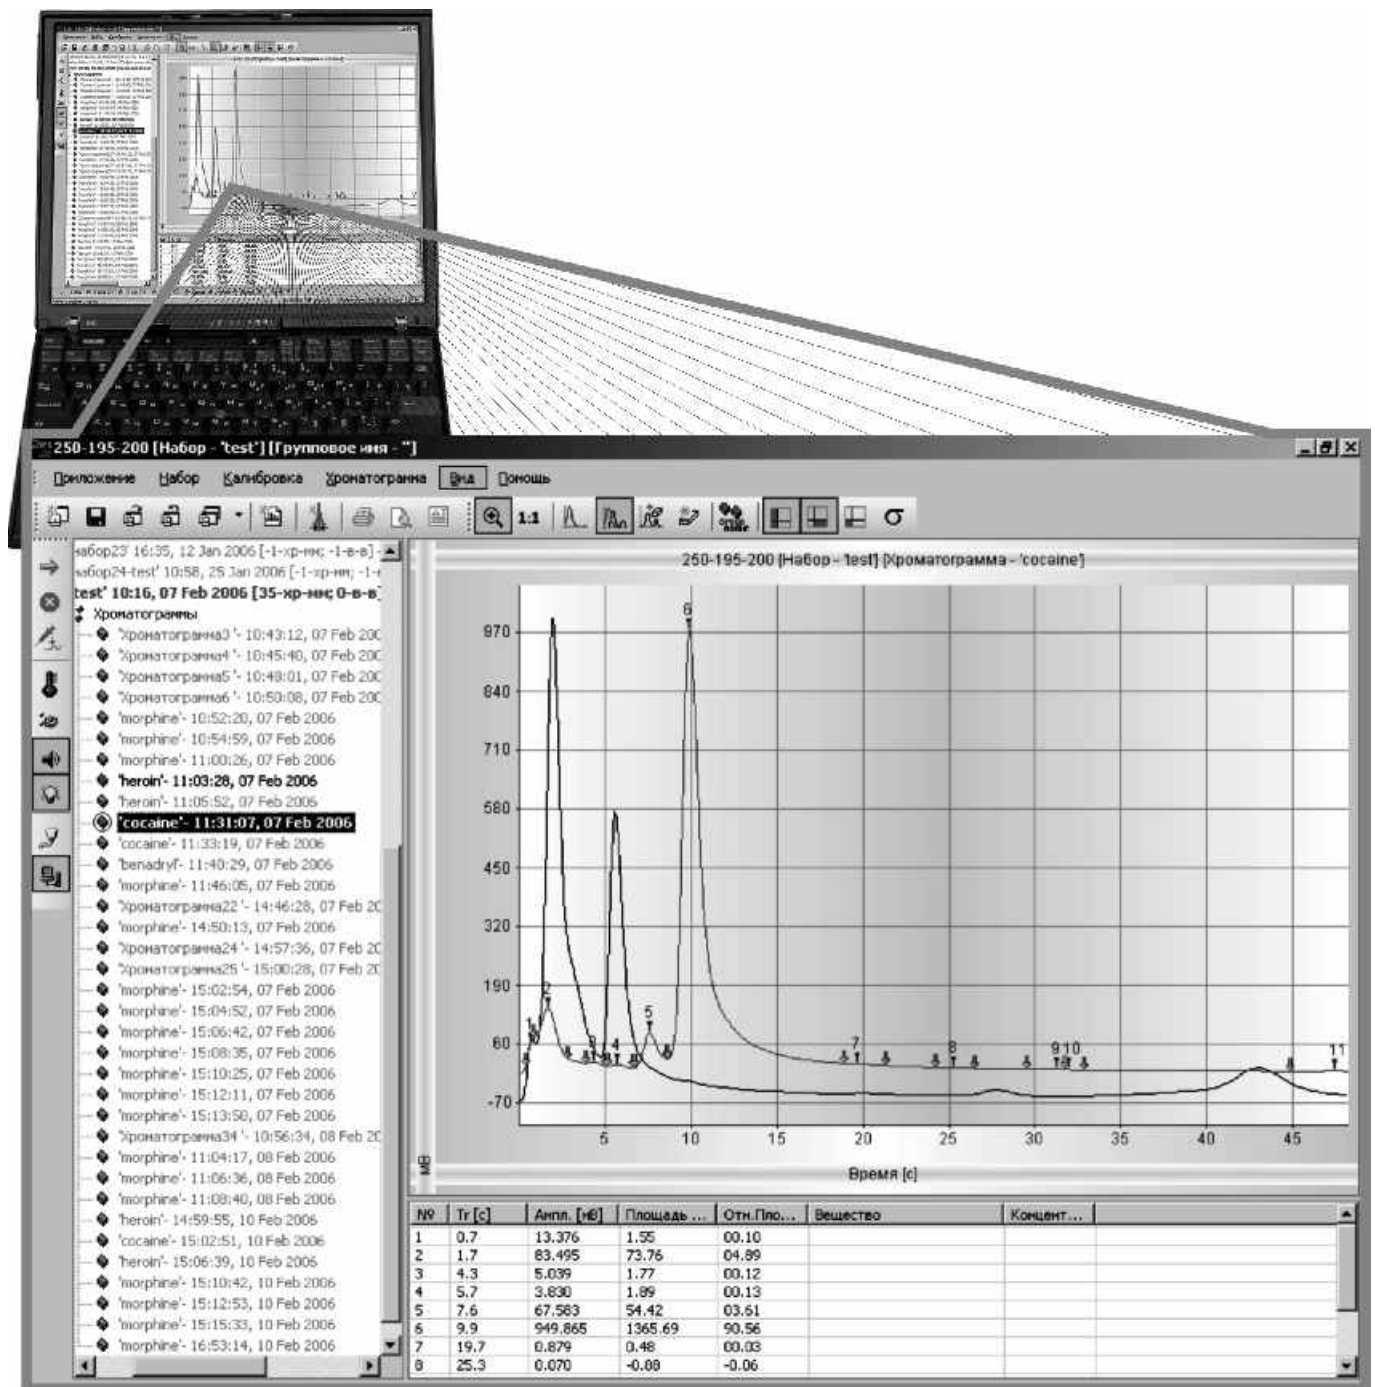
250-195-200 [Набор - 'test'] [Групповое имя - '']

Приложение Набор Калибровка Хроматограмма Вид Помощь

1:1

набор23' 16:35, 12 Jan 2006 [-1-хр-мм; -1-в-в]
набор24-test' 10:58, 25 Jan 2006 [-1-хр-мм; -1-
test' 10:16, 07 Feb 2006 [35-хр-мм; 0-в-в]
Хроматограммы
'Хроматограмма3 '- 10:43:12, 07 Feb 200
'Хроматограмма4 '- 10:45:40, 07 Feb 200
'Хроматограмма5 '- 10:48:01, 07 Feb 200
'Хроматограмма6 '- 10:50:08, 07 Feb 200
'morphine'- 10:52:20, 07 Feb 2006
'morphine'- 10:54:59, 07 Feb 2006
'morphine'- 11:00:26, 07 Feb 2006
'heroin'- 11:03:28, 07 Feb 2006
'heroin'- 11:05:52, 07 Feb 2006
'cocaine'- 11:31:07, 07 Feb 2006
'cocaine'- 11:33:19, 07 Feb 2006
'benadryl'- 11:40:29, 07 Feb 2006
'morphine'- 11:46:05, 07 Feb 2006
'Хроматограмма22 '- 14:46:28, 07 Feb 20
'morphine'- 14:50:13, 07 Feb 2006
'Хроматограмма24 '- 14:57:36, 07 Feb 20
'Хроматограмма25 '- 15:00:28, 07 Feb 20
'morphine'- 15:02:54, 07 Feb 2006
'morphine'- 15:04:52, 07 Feb 2006
'morphine'- 15:06:42, 07 Feb 2006
'morphine'- 15:08:35, 07 Feb 2006
'morphine'- 15:10:25, 07 Feb 2006
'morphine'- 15:12:11, 07 Feb 2006
'morphine'- 15:13:50, 07 Feb 2006
'Хроматограмма34 '- 10:56:34, 08 Feb 20
'morphine'- 11:04:17, 08 Feb 2006
'morphine'- 11:06:36, 08 Feb 2006
'morphine'- 11:08:40, 08 Feb 2006
'heroin'- 14:59:55, 10 Feb 2006
'cocaine'- 15:02:51, 10 Feb 2006
'heroin'- 15:06:39, 10 Feb 2006
'morphine'- 15:10:42, 10 Feb 2006
'morphine'- 15:12:53, 10 Feb 2006
'morphine'- 15:15:33, 10 Feb 2006
'morphine'- 16:53:14, 10 Feb 2006

250-195-200 [Набор - 'test'] [Хроматограмма - 'cocaine']

970
840
710
580
450
320
190
60
-70
мВ

1 2 3 4 5 6 7 8 9 10 11

5 10 15 20 25 30 35 40 45
Время [с]

| N9 | Tr [c] | Ампл. [мВ] | Площадь ... | Отн.Пло... | Вещество | Концент... |
|---|---|---|---|---|---|---|
| 1 | 0.7 | 13.376 | 1.55 | 00.10 | | |
| 2 | 1.7 | 83.495 | 73.76 | 04.89 | | |
| 3 | 4.3 | 5.039 | 1.77 | 00.12 | | |
| 4 | 5.7 | 3.830 | 1.89 | 00.13 | | |
| 5 | 7.6 | 67.583 | 54.42 | 03.61 | | |
| 6 | 9.9 | 949.865 | 1365.69 | 90.56 | | |
| 7 | 19.7 | 0.879 | 0.48 | 00.03 | | |
| 8 | 25.3 | 0.070 | -0.88 | -0.06 | | |